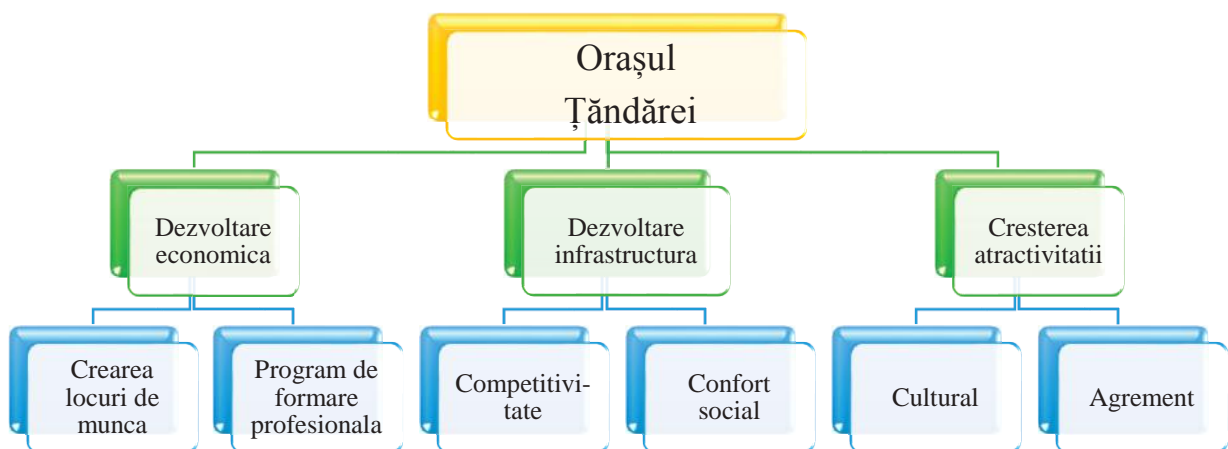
Orașul Țăndărei

Dezvoltare economica

Dezvoltare infrastructura

Cresterea atractivitatii

Crearea locuri de munca

Program de formare profesionala

Competitivitate

Confort social

Cultural

Agrement